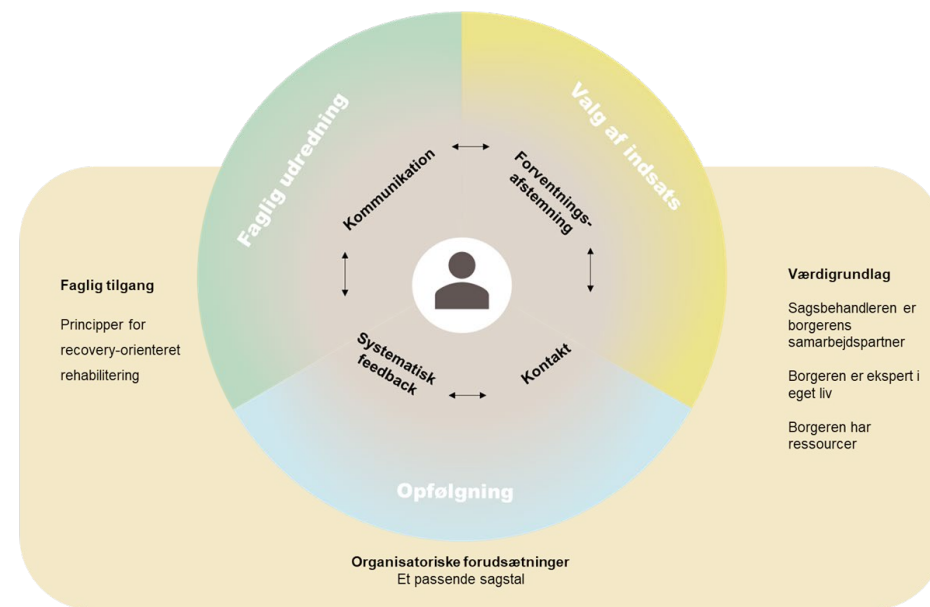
Faglig udredning

Valg af indsats

Kommunikation

Forventnings-afstemning

Systematisk feedback

Kontakt

Opfølgning

Faglig tilgang

Principper for recovery-orienteret rehabilitering

Værdigrundlag

Sagsbehandleren er borgerens samarbejdspartner

Borgeren er ekspert i eget liv

Borgeren har ressourcer

Organisatoriske forudsætninger
Et passende sagstal